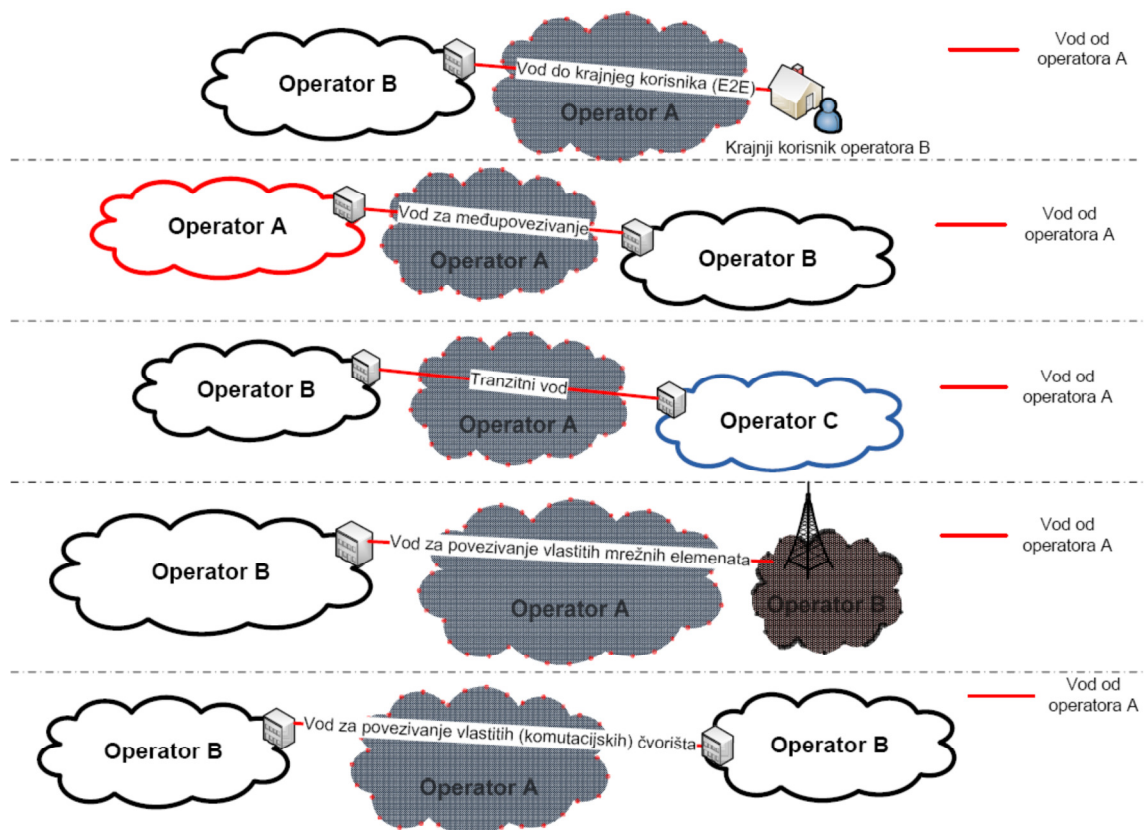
Operator B

Vod do krajnjeg korisnika (E2E)

Operator A

Krajnji korisnik operatora B

Vod od operatora A

Operator A

Vod za međupovezivanje

Operator A

Operator B

Vod od operatora A

Operator B

Tranzitni vod

Operator A

Operator C

Vod od operatora A

Operator B

Vod za povezivanje vlastitih mrežnih elemenata

Operator A

Operator B

Vod od operatora A

Operator B

Vod za povezivanje vlastitih (komutacijskih) čvorišta

Operator A

Operator B

Vod od operatora A